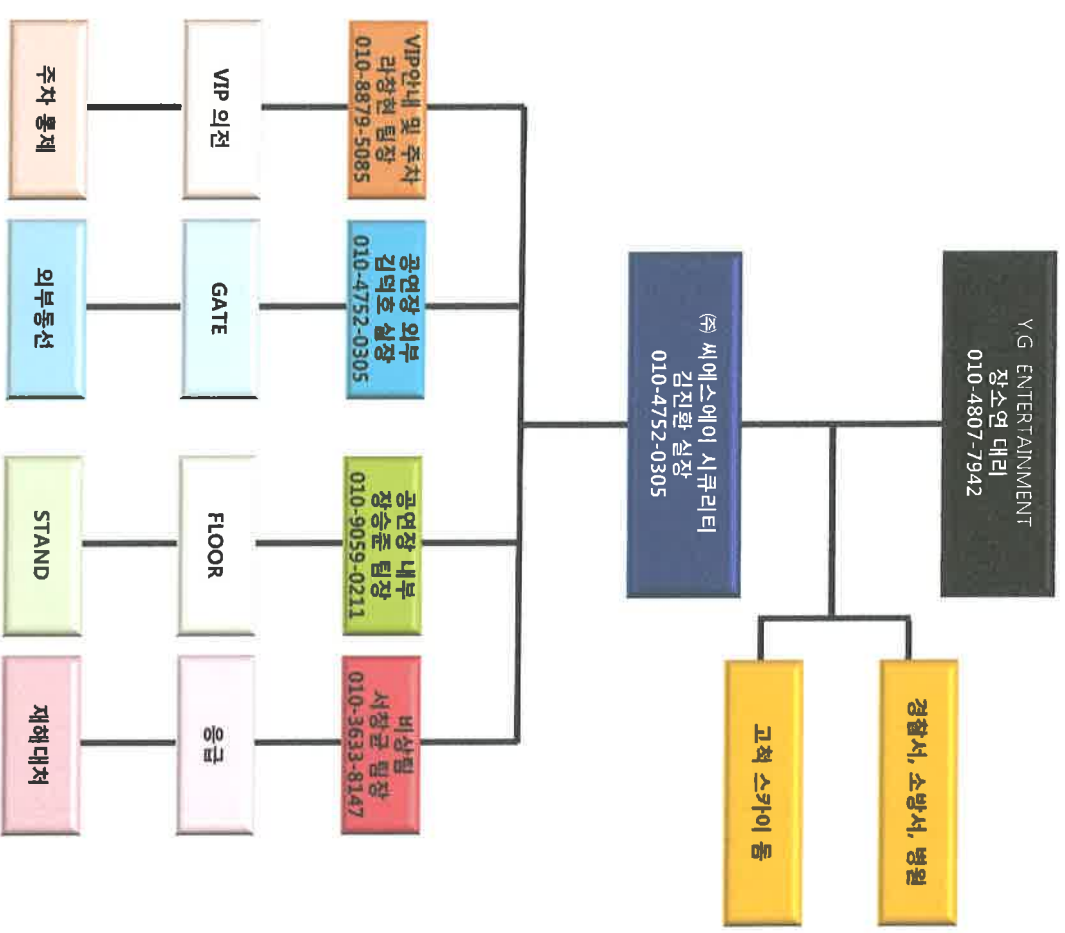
Y.G ENTERTAINMENT
장소연 대리
010-4807-7942

㈜ 씨에스에이 시큐리티
김진환 실장
010-4752-0305

경찰서, 소방서, 병원

고척 스카이 돔

VIP안내 및 주차
라창현 팀장
010-8879-5085

VIP 의전

주차 통제

공연장 외부
김덕호 실장
010-4752-0305

GATE

외부동선

공연장 내부
장승준 팀장
010-9059-0211

FLOOR

STAND

비상팀
서정균 팀장
010-3633-8147

응급

재해대처